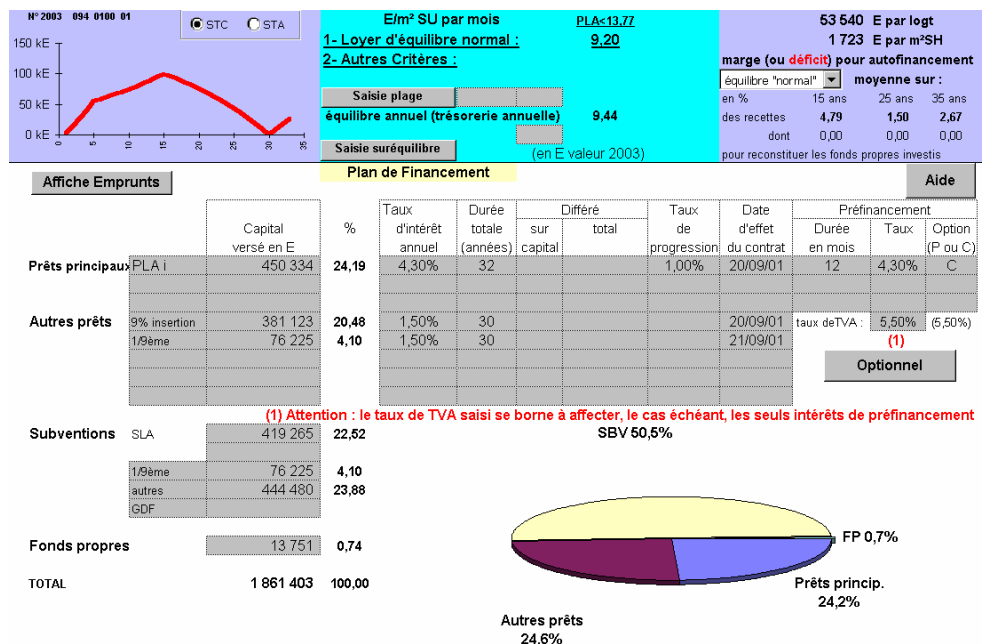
N° 2003 094 0100 01

STC STA

150 kE
100 kE
50 kE
0 kE

0 5 10 15 20 25 30 35

E/m² SU par mois PLA<13,77
1- Loyer d'équilibre normal : 9,20
2- Autres Critères :

Saisie plage

équilibre annuel (trésorerie annuelle) 9,44

Saisie suréquilibre

(en E valeur 2003)

Plan de Financement

53 540 E par logt
1 723 E par m²SH
marge (ou déficit) pour autofinancement
équilibre "normal" moyenne sur :

| en % | 15 ans | 25 ans | 35 ans |
|---|---|---|---|
| des recettes | 4,79 | 1,50 | 2,67 |
| dont | 0,00 | 0,00 | 0,00 |

pour reconstituer les fonds propres investis

Affiche Emprunts

Aide

| | | Capital versé en E | % | Taux d'intérêt annuel | Durée totale (années) | Différé sur capital | Différé total | Taux de progression | Date d'effet du contrat | Préfinancement Durée en mois | Taux | Option (P ou C) |
|---|---|---|---|---|---|---|---|---|---|---|---|---|
| Prêts principaux | PLA i | 450 334 | 24,19 | 4,30% | 32 | | | 1,00% | 20/09/01 | 12 | 4,30% | C |
| Autres prêts | 9% insertion | 381 123 | 20,48 | 1,50% | 30 | | | | 20/09/01 | taux deTVA : | 5,50% | (5,50%) |
| | 1/9ème | 76 225 | 4,10 | 1,50% | 30 | | | | 21/09/01 | | | |

(1)

Optionnel

(1) Attention : le taux de TVA saisi se borne à affecter, le cas échéant, les seuls intérêts de préfinancement

| Subventions | SLA | 419 265 | 22,52 |
|---|---|---|---|
| | 1/9ème | 76 225 | 4,10 |
| | autres | 444 480 | 23,88 |
| | GDF | | |
| Fonds propres | | 13 751 | 0,74 |
| TOTAL | | 1 861 403 | 100,00 |

SBV 50,5%
FP 0,7%
Prêts princip. 24,2%
Autres prêts 24,6%